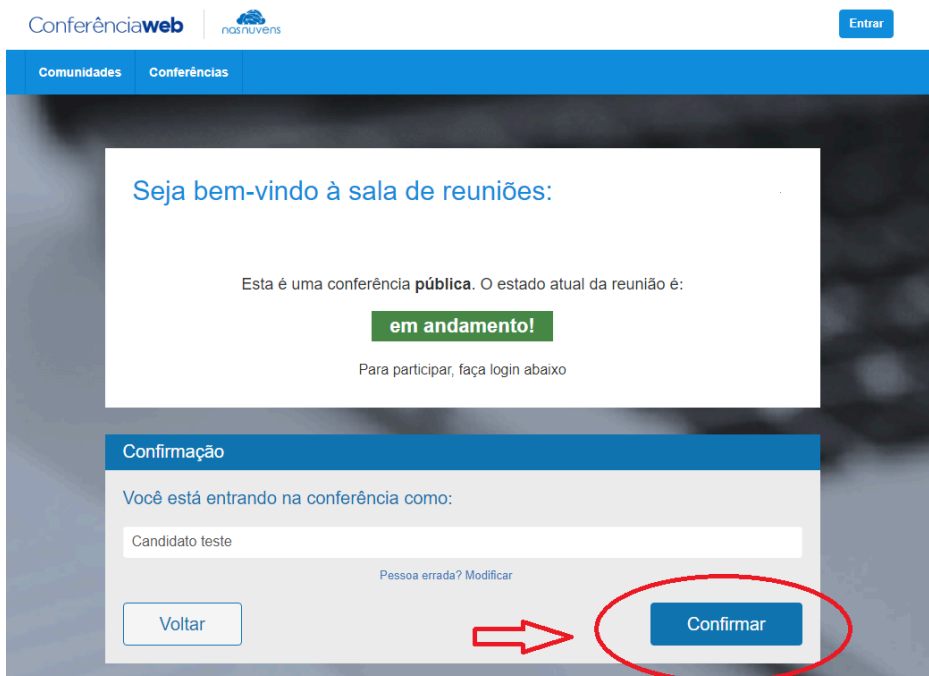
Conferênciaweb nasnuvens

Entrar

Comunidades Conferências

Seja bem-vindo à sala de reuniões:

Esta é uma conferência **pública**. O estado atual da reunião é:

em andamento!

Para participar, faça login abaixo

Confirmação

Você está entrando na conferência como:

Candidato teste

Pessoa errada? Modificar

Voltar

Confirmar